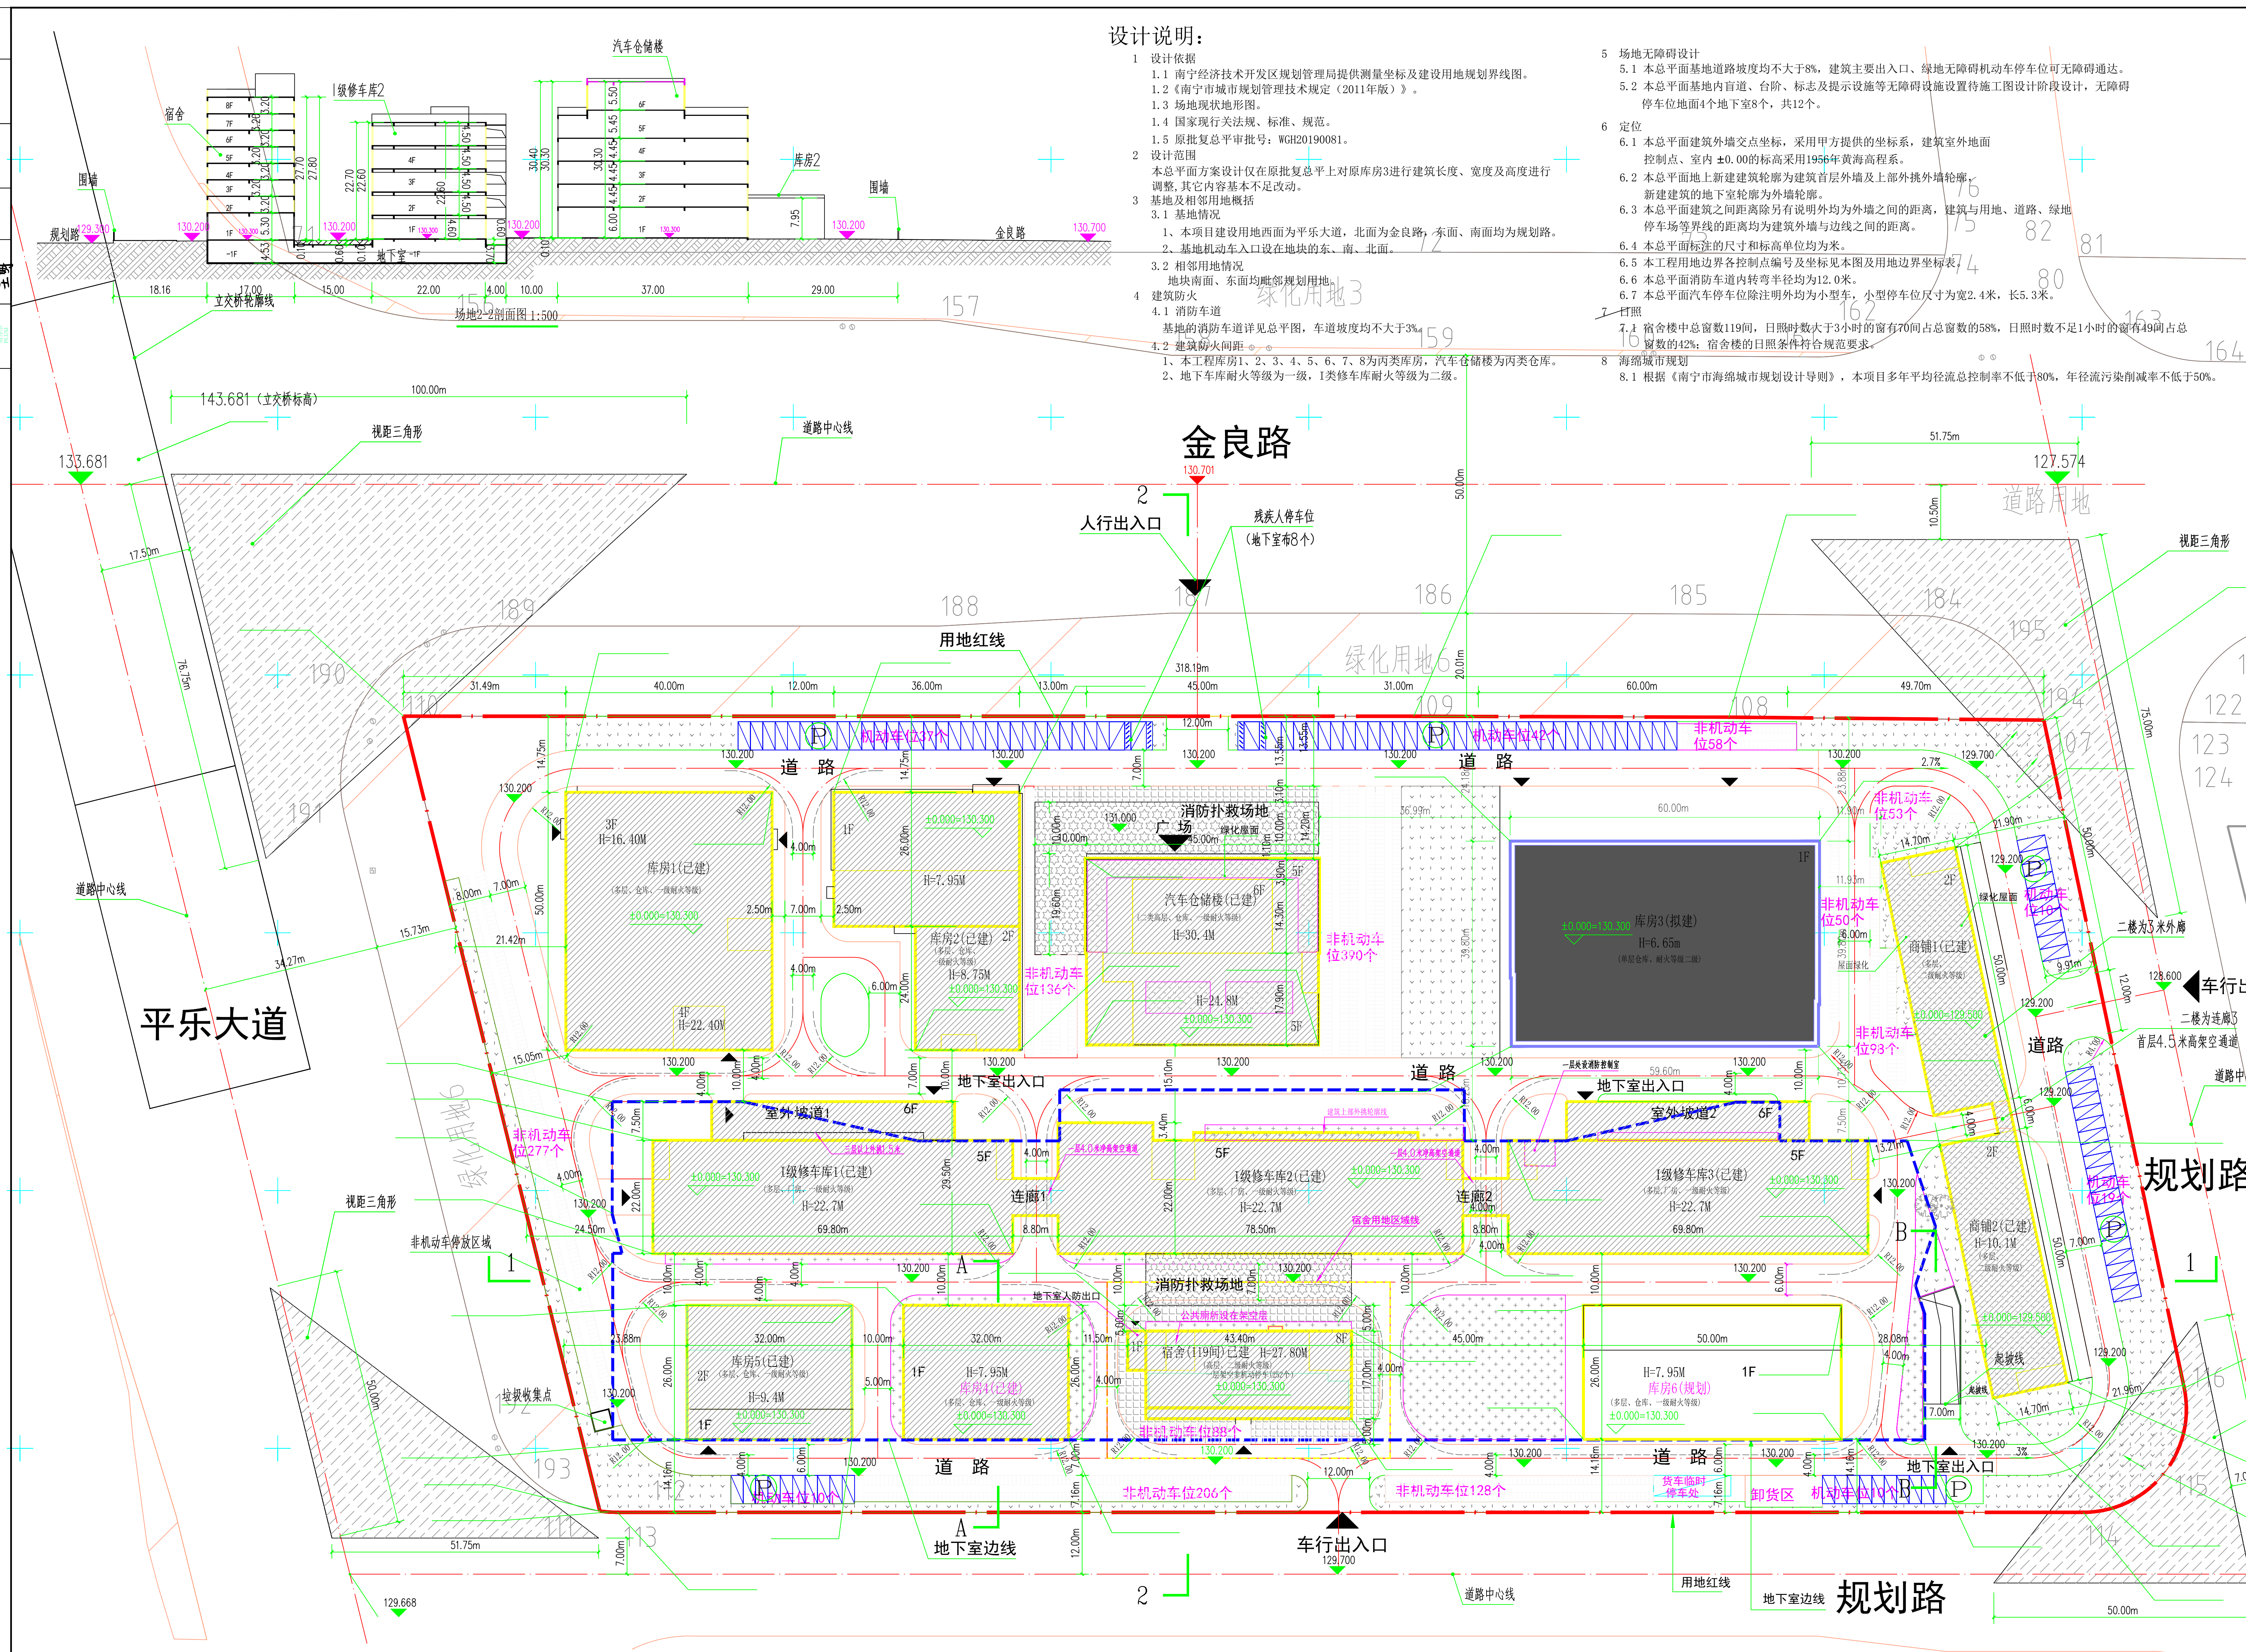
设计说明：

1 设计依据
1.1 南宁经济技术开发区规划管理局提供测量坐标及建设用地规划界线图。
1.2《南宁市城市规划管理技术规定（2011年版）》。
1.3 场地现状地形图。
1.4 国家现行关法规、标准、规范。
1.5 原批复总平审批号：WGH20190081。
2 设计范围
本总平面方案设计仅在原批复总平上对原库房3进行建筑长度、宽度及高度进行调整，其它内容基本不足改动。
3 基地及相邻用地概括
3.1 基地情况
1、本项目建设用地西面为平乐大道，北面为金良路，东面、南面均为规划路。
2、基地机动车入口设在地块的东、南、北面。
3.2 相邻用地情况
地块南面、东面均毗邻规划用地。
4 建筑防火
4.1 消防车道
基地的消防车道详见总平图，车道坡度均不大于3%。
4.2 建筑防火间距
1、本工程库房1、2、3、4、5、6、7、8为丙类库房，汽车仓储楼为丙类仓库。
2、地下车库耐火等级为一级，I类修车库耐火等级为二级。

5 场地无障碍设计
5.1 本总平面基地道路坡度均不大于8%，建筑主要出入口、绿地无障碍机动车停车位可无障碍通达。
5.2 本总平面基地内盲道、台阶、标志及提示设施等无障碍设施设置待施工图设计阶段设计，无障碍停车位地面4个地下室8个，共12个。
6 定位
6.1 本总平面建筑外墙交点坐标，采用甲方提供的坐标系，建筑室外地面控制点、室内±0.00的标高采用1956年黄海高程系。
6.2 本总平面地上新建建筑轮廓为建筑首层外墙及上部外挑外墙轮廓，新建建筑的地下室轮廓为外墙轮廓。
6.3 本总平面建筑之间距离除另有说明外均为外墙之间的距离，建筑与用地、道路、绿地停车场等界线的距离均为建筑外墙与边线之间的距离。
6.4 本总平面标注的尺寸和标高单位均为米。
6.5 本工程用地边界各控制点编号及坐标见本图及用地边界坐标表。
6.6 本总平面消防车道内转弯半径均为12.0米。
6.7 本总平面汽车停车位除注明外均为小型车，小型停车位尺寸为宽2.4米，长5.3米。
7 日照
7.1 宿舍楼中总窗数119间，日照时数大于3小时的窗有70间占总窗数的58%，日照时数不足1小时的窗有49间占总窗数的42%；宿舍楼的日照条件符合规范要求。
8 海绵城市规划
8.1 根据《南宁市海绵城市规划设计导则》，本项目多年平均径流总控制率不低于80%，年径流污染削减率不低于50%。

汽车仓储楼 宿舍 I级修车库2 库房2 围墙 规划路 129.300 130.200 130.200 130.200 130.200 130.700 金良路 地下室 立交桥轮廓线 场地2-2剖面图 1:500 18.16 17.00 15.00 22.00 4.00 10.00 37.00 29.00

143.681（立交桥标高） 100.00m 视距三角形 道路中心线 133.681 金良路 130.701 2 人行出入口 残疾人停车位（地下室布8个） 127.574 51.75m 道路用地 视距三角形 用地红线 318.19m 绿化用地3 绿化用地6 平乐大道 31.49m 40.00m 12.00m 36.00m 13.00m 45.00m 31.00m 60.00m 49.70m

机动车位37个 机动车位42个 非机动车位58个 道 路 消防扑救场地 广场 绿化屋面 库房1(已建) 3F H=16.40M 4F H=22.40M ±0.000=130.300 1F H=7.95M 库房2(已建) 2F H=8.75M 汽车仓储楼(已建) 6F H=30.4M 5F H=24.8M 非机动车位136个 非机动车位390个 库房3(拟建) 1F ±0.000=130.300 H=6.65m 非机动车位53个 非机动车位50个 非机动车位93个 商铺1(已建) 2F 机动车位16个 二楼为3米外廊 车行出入口 二楼为连廊3 首层4.5米高架空通道 道路 规划路 道路中心线 机动车位19个 128.600 129.200

地下室出入口 室外坡道1 室外坡道2 6F 5F I级修车库1(已建) H=22.7M 69.80m I级修车库2(已建) H=22.7M 78.50m I级修车库3(已建) H=22.7M 69.80m 连廊1 连廊2 非机动车位277个 视距三角形 非机动车停放区域 垃圾收集点 宿舍用地区域线 商铺2(已建) H=10.1M B A 1 1

消防扑救场地 公共厕所设在架空层 宿舍(119间)已建 H=27.80M 8F 43.40m 库房5(已建) 2F H=9.4M 1F 32.00m 库房4(已建) 1F H=7.95M 32.00m 库房6(规划) 1F H=7.95M 50.00m 45.00m 非机动车位88个 道 路 机动车位10个 非机动车位206个 非机动车位128个 货车临时停车处 卸货区 机动车位10个 地下室出入口 起坡线 地下室人防出口

A 地下室边线 车行出入口 129.700 2 道路中心线 用地红线 地下室边线 规划路 51.75m 129.668 50.00m 12.00m